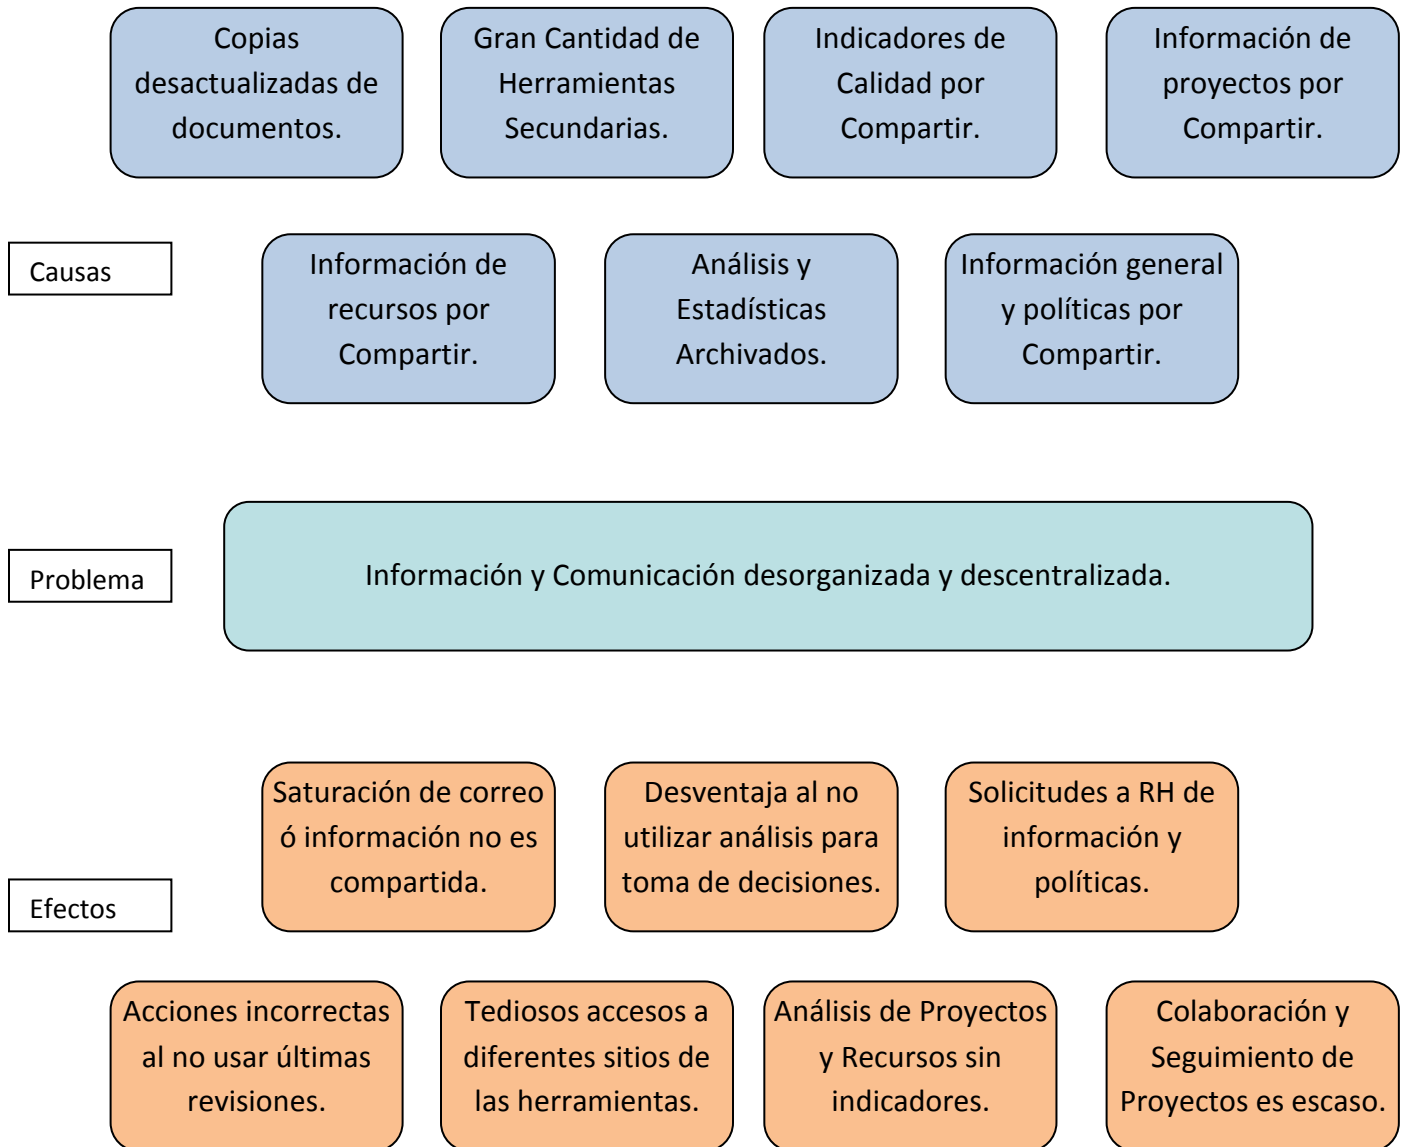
Copias desactualizadas de documentos.

Gran Cantidad de Herramientas Secundarias.

Indicadores de Calidad por Compartir.

Información de proyectos por Compartir.

Causas

Información de recursos por Compartir.

Análisis y Estadísticas Archivados.

Información general y políticas por Compartir.

Problema

Información y Comunicación desorganizada y descentralizada.

Saturación de correo ó información no es compartida.

Desventaja al no utilizar análisis para toma de decisiones.

Solicitudes a RH de información y políticas.

Efectos

Acciones incorrectas al no usar últimas revisiones.

Tediosos accesos a diferentes sitios de las herramientas.

Análisis de Proyectos y Recursos sin indicadores.

Colaboración y Seguimiento de Proyectos es escaso.